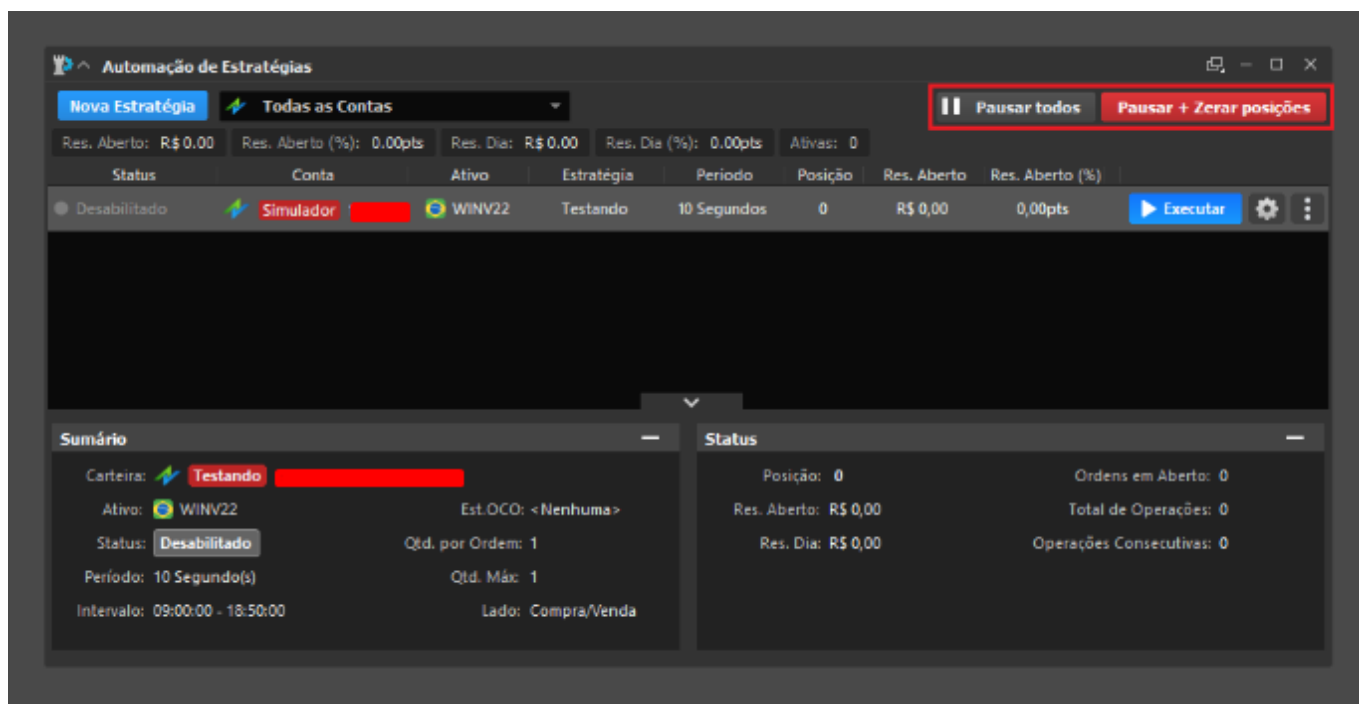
Automação de Estratégias

Nova Estratégia | Todas as Contas | Pausar todos | Pausar + Zerar posições

Res. Aberto: R$ 0.00 | Res. Aberto (%): 0.00pts | Res. Dia: R$ 0.00 | Res. Dia (%): 0.00pts | Ativas: 0

| Status | Conta | Ativo | Estratégia | Periodo | Posição | Res. Aberto | Res. Aberto (%) | |
|---|---|---|---|---|---|---|---|---|
| Desabilitado | Simulador | WINV22 | Testando | 10 Segundos | 0 | R$ 0,00 | 0,00pts | Executar |

Sumário

Carteira: Testando
Ativo: WINV22
Status: Desabilitado
Período: 10 Segundo(s)
Intervalo: 09:00:00 - 18:50:00
Est.OCO: <Nenhuma>
Qtd. por Ordem: 1
Qtd. Máx: 1
Lado: Compra/Venda

Status

Posição: 0
Res. Aberto: R$ 0,00
Res. Dia: R$ 0,00
Ordens em Aberto: 0
Total de Operações: 0
Operações Consecutivas: 0